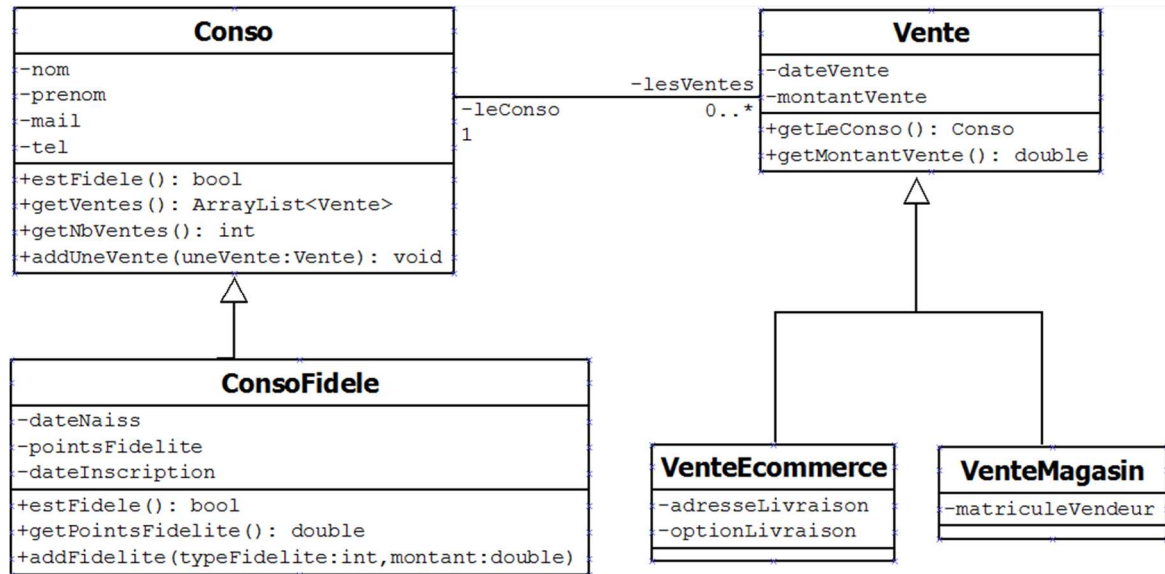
Conso
-nom
-prenom
-mail
-tel
+estFidele(): bool
+getVentes(): ArrayList<Vente>
+getNbVentes(): int
+addUneVente(uneVente:Vente): void

-leConso
1
-lesVentes
0..*

Vente
-dateVente
-montantVente
+getLeConso(): Conso
+getMontantVente(): double

ConsoFidele
-dateNaiss
-pointsFidelite
-dateInscription
+estFidele(): bool
+getPointsFidelite(): double
+addFidelite(typeFidelite:int,montant:double)

VenteEcommerce
-adresseLivraison
-optionLivraison

VenteMagasin
-matriculeVendeur